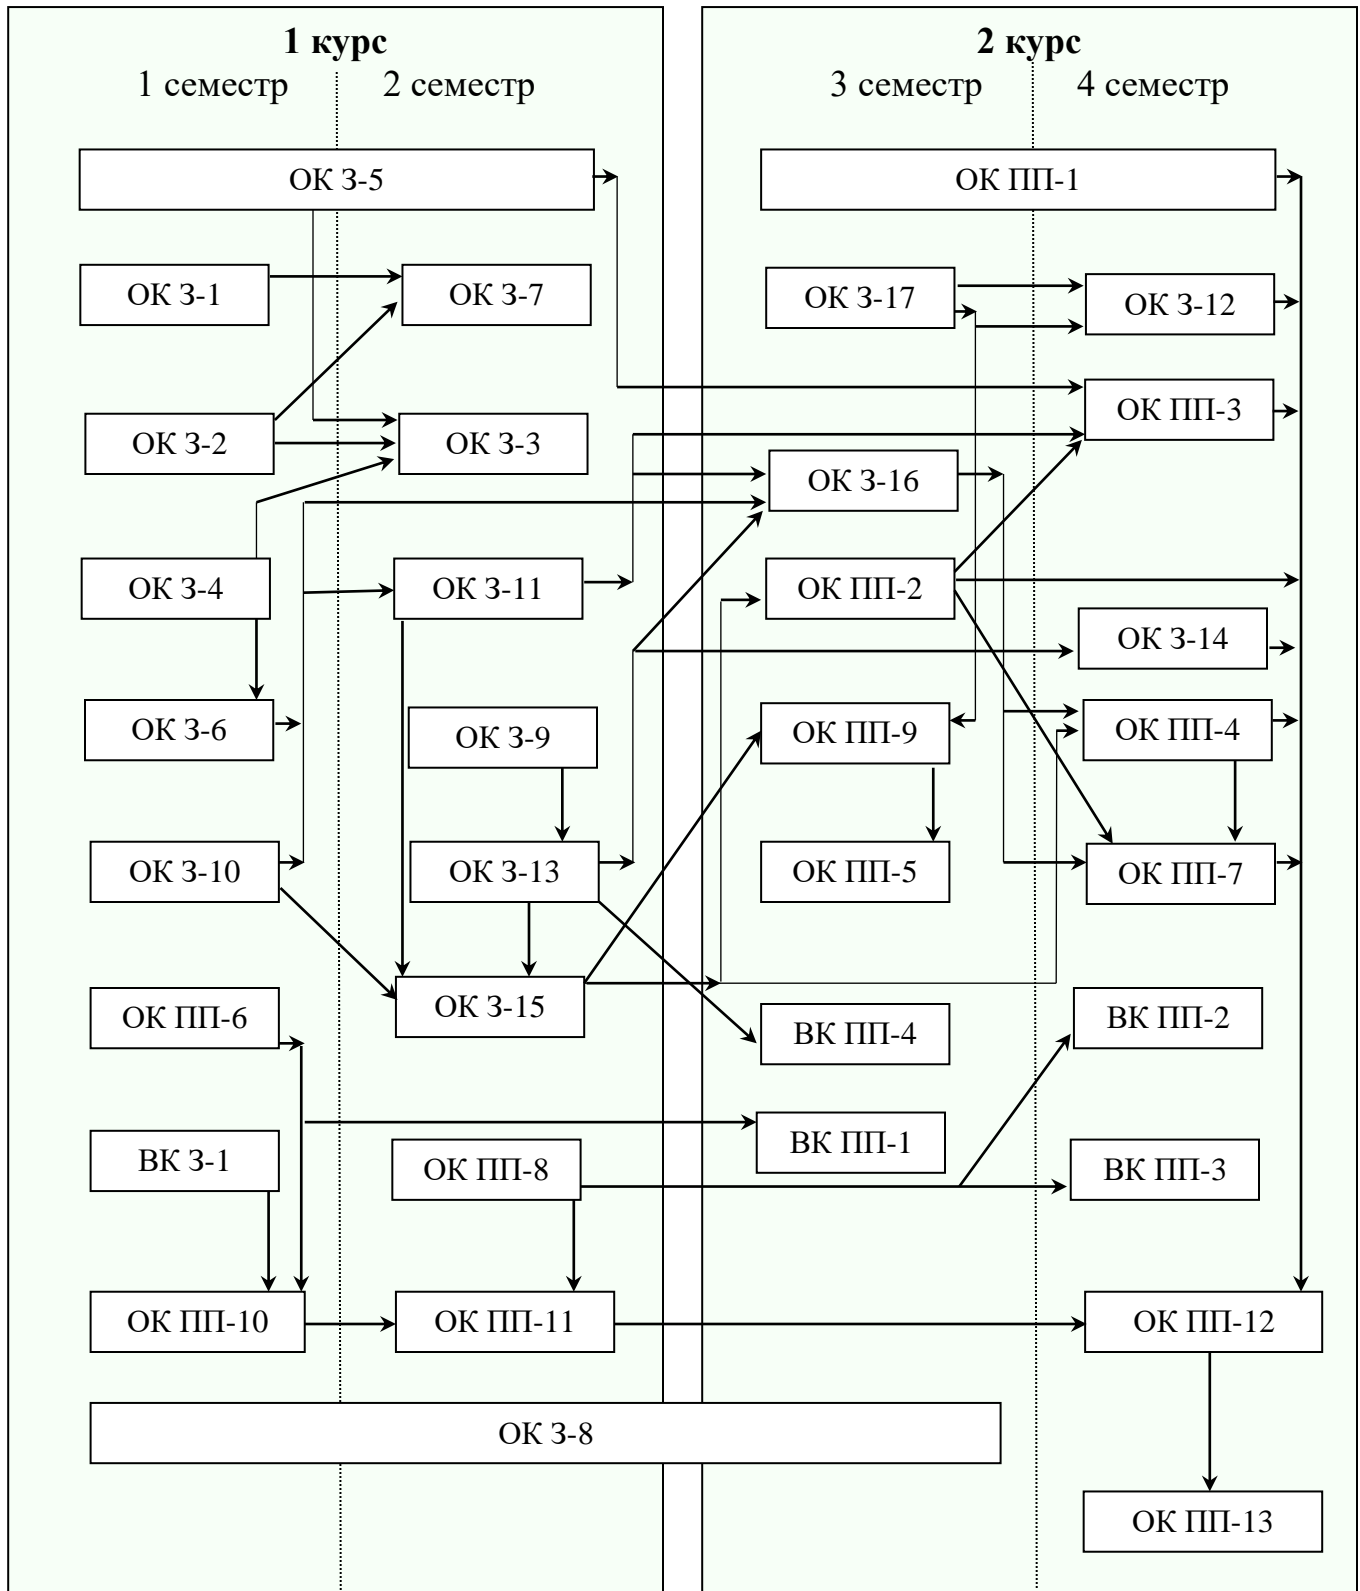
1 курс
1 семестр 2 семестр

2 курс
3 семестр 4 семестр

ОК З-5
ОК ПП-1
ОК З-1
ОК З-7
ОК З-17
ОК З-12
ОК ПП-3
ОК З-2
ОК З-3
ОК З-16
ОК З-4
ОК З-11
ОК ПП-2
ОК З-14
ОК З-6
ОК З-9
ОК ПП-9
ОК ПП-4
ОК З-10
ОК З-13
ОК ПП-5
ОК ПП-7
ОК З-15
ОК ПП-6
ВК ПП-4
ВК ПП-2
ВК З-1
ВК ПП-1
ОК ПП-8
ВК ПП-3
ОК ПП-10
ОК ПП-11
ОК ПП-12
ОК З-8
ОК ПП-13